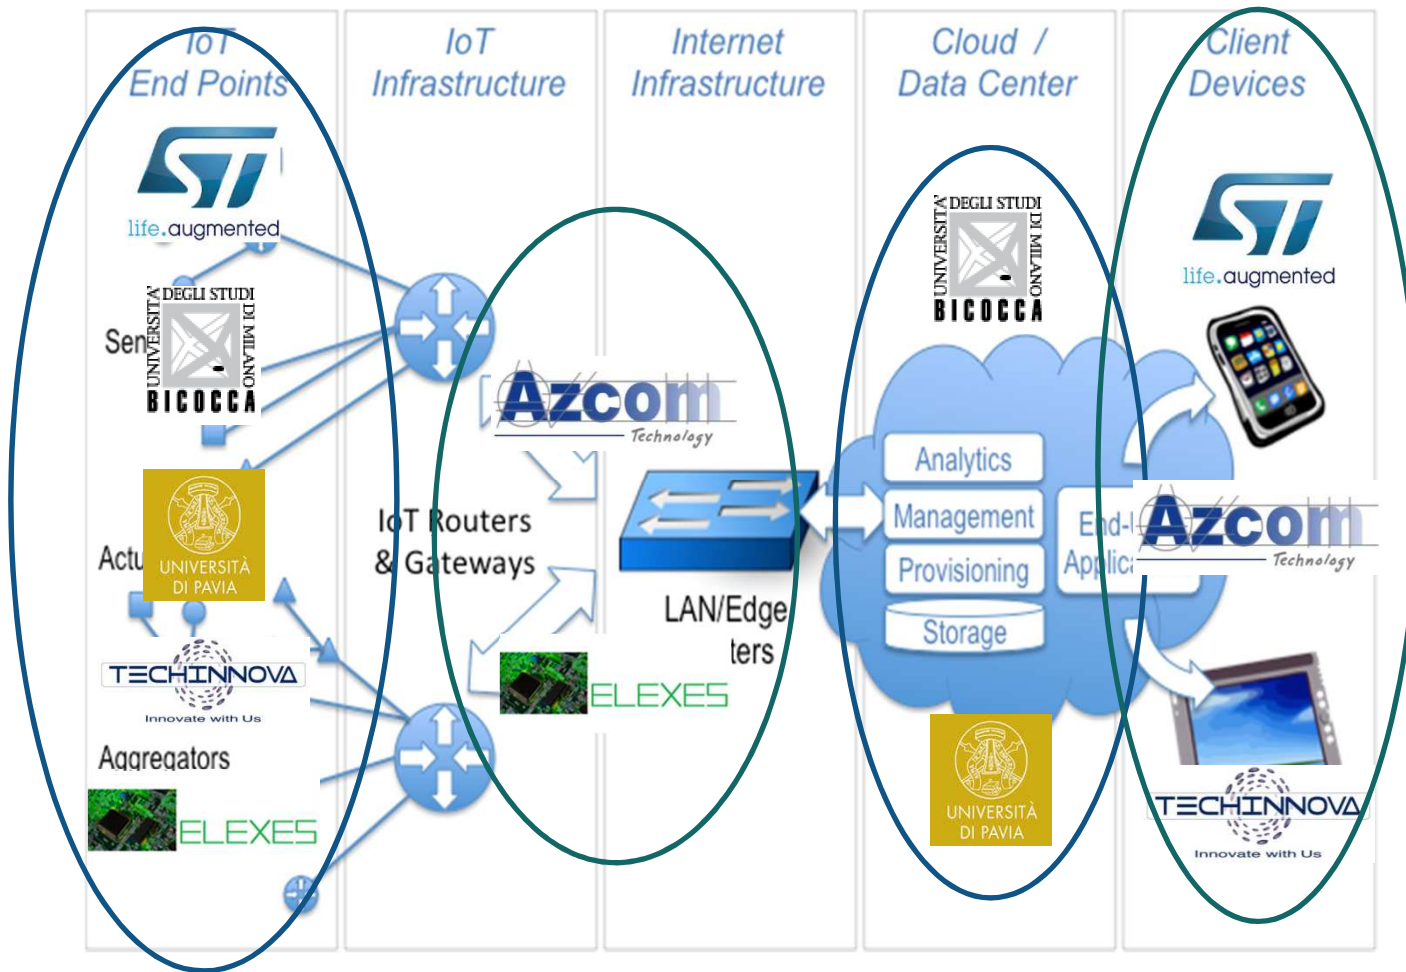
IoT End Points

IoT Infrastructure

Internet Infrastructure

Cloud / Data Center

Client Devices

life.augmented

UNIVERSITÀ DEGLI STUDI DI MILANO BICOCCA

Sen

UNIVERSITÀ DI PAVIA

Actu

TECHINNOVA
Innovate with Us

Aggregators

ELEXES

Azcom Technology

IoT Routers & Gateways

ELEXES

LAN/Edge
ters

UNIVERSITÀ DEGLI STUDI DI MILANO BICOCCA

Analytics

Management

Provisioning

Storage

End-
Applic

UNIVERSITÀ DI PAVIA

life.augmented

Azcom Technology

TECHINNOVA
Innovate with Us